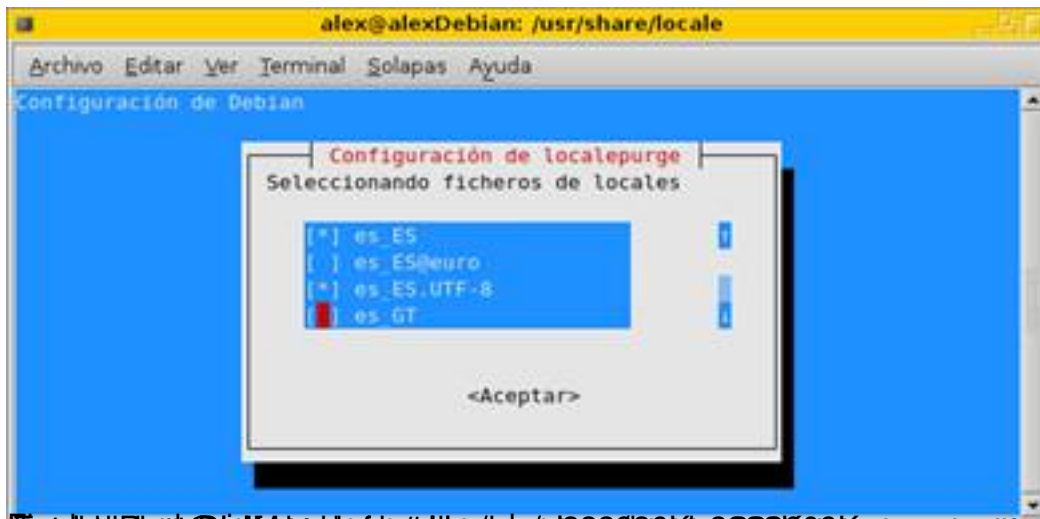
alex@alexDebian: /usr/share/locale

Archivo Editar Ver Terminal Solapas Ayuda

Configuración de Debian

Configuración de localepurge

Seleccionando ficheros de locales

[*] es_ES
[ ] es_ES@euro
[*] es_ES.UTF-8
[ ] es_GT

<Aceptar>

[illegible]